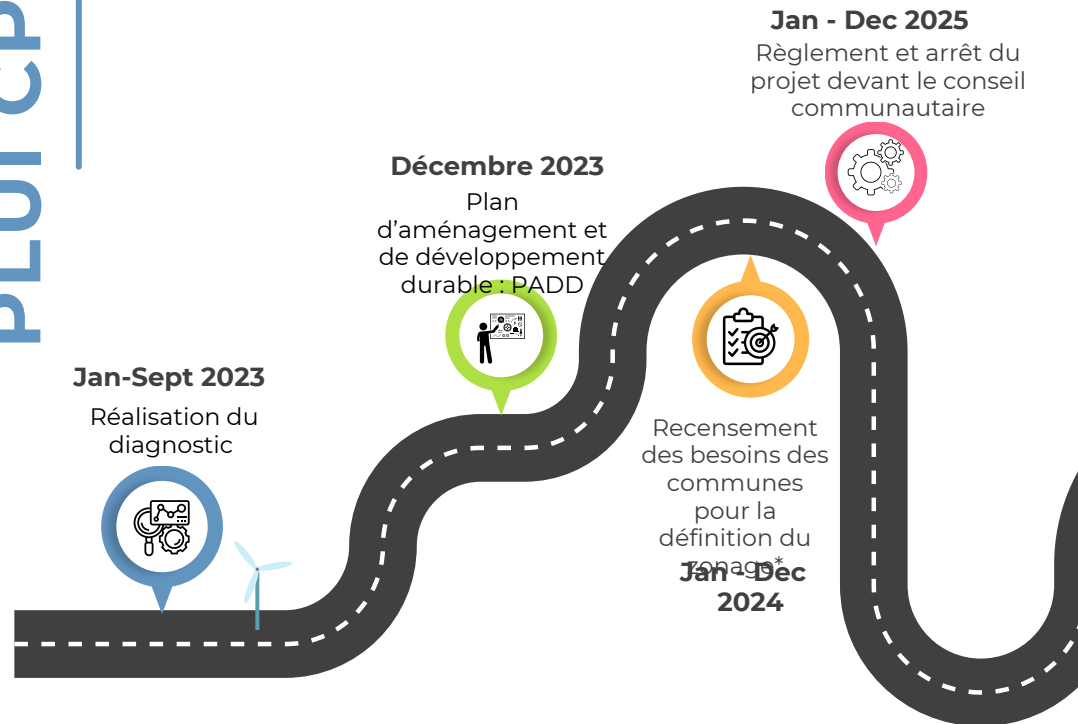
PLUi CP

Jan - Dec 2025
Règlement et arrêt du projet devant le conseil communautaire

Décembre 2023
Plan d'aménagement et de développement durable : PADD

Jan-Sept 2023
Réalisation du diagnostic

Recensement des besoins des communes pour la définition du zonage*

Jan - Dec 2024